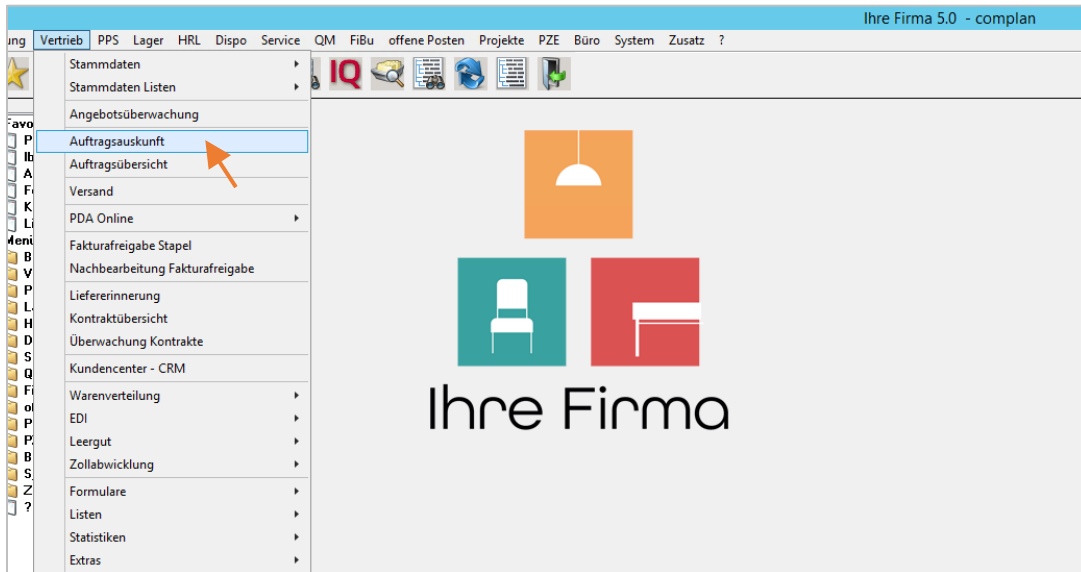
Ihre Firma 5.0 - complan

ung Vertrieb PPS Lager HRL Dispo Service QM FiBu offene Posten Projekte PZE Büro System Zusatz ?

IQ

Favo
P
Ib
A
F
K
Li
Menü
B
V
P
L
H
D
S
Q
Fi
o
P
P
B
S
Z
?

Stammdaten
Stammdaten Listen
Angebotsüberwachung
Auftragsauskunft
Auftragsübersicht
Versand
PDA Online
Fakturafreigabe Stapel
Nachbearbeitung Fakturafreigabe
Liefererinnerung
Kontraktübersicht
Überwachung Kontrakte
Kundencenter - CRM
Warenverteilung
EDI
Leergut
Zollabwicklung
Formulare
Listen
Statistiken
Extras

Ihre Firma